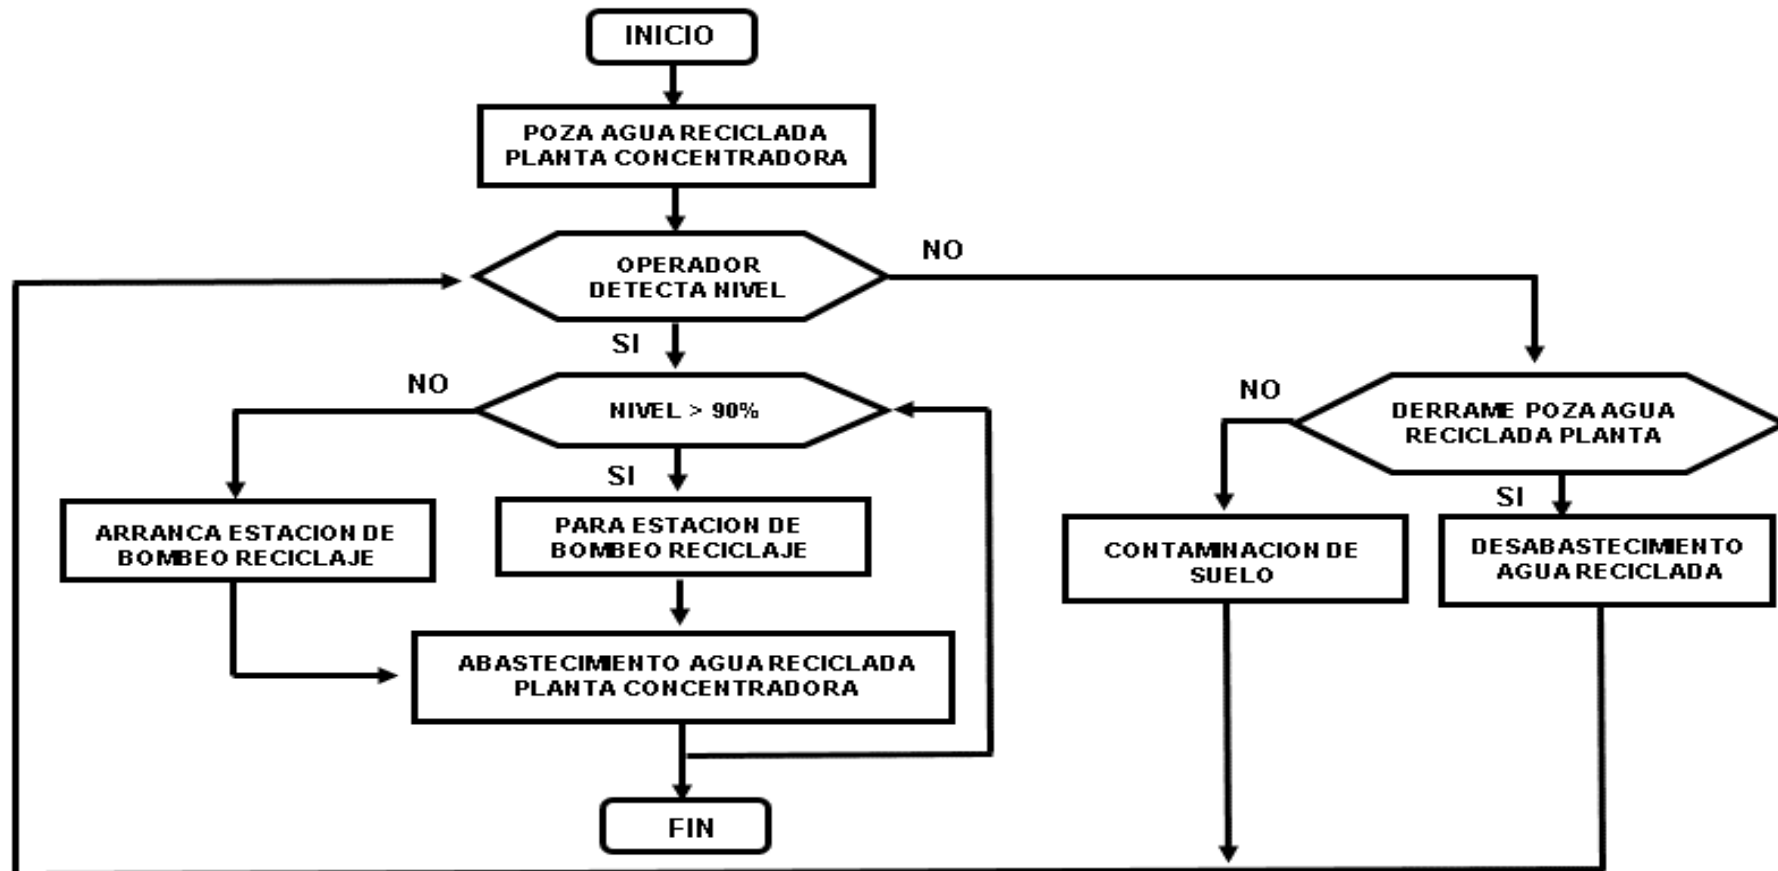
INICIO

POZA AGUA RECICLADA PLANTA CONCENTRADORA

OPERADOR DETECTA NIVEL

NO

SI

NO

NIVEL > 90%

SI

ARRANCA ESTACION DE BOMBEO RECICLAJE

PARA ESTACION DE BOMBEO RECICLAJE

ABASTECIMENTO AGUA RECICLADA PLANTA CONCENTRADORA

FIN

NO

DERRAME POZA AGUA RECICLADA PLANTA

SI

CONTAMINACION DE SUELO

DESABASTECIMIENTO AGUA RECICLADA